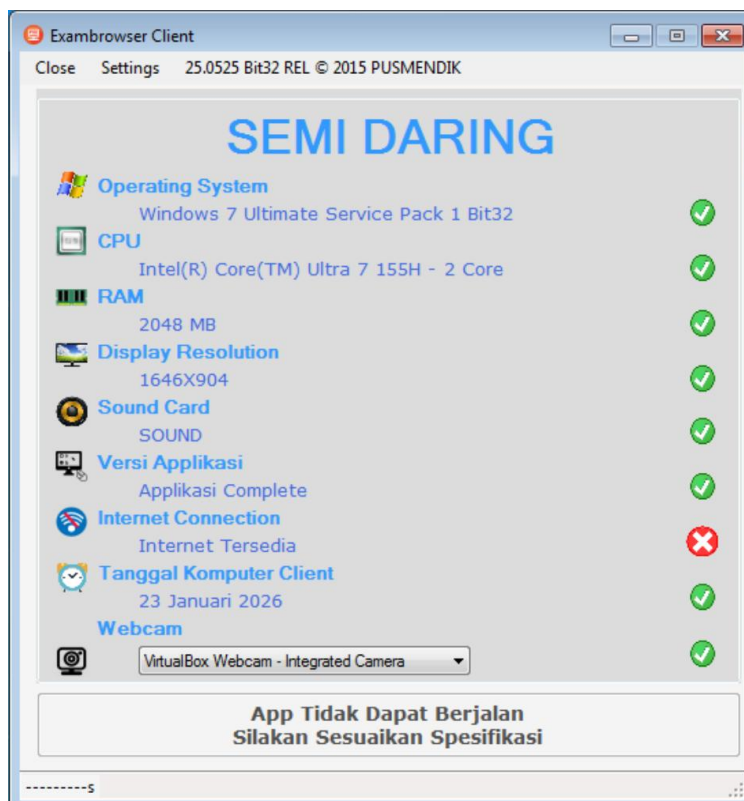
Exambrowser Client

Close Settings 25.0525 Bit32 REL © 2015 PUSMENDIK

SEMI DARING

Operating System
Windows 7 Ultimate Service Pack 1 Bit32

CPU
Intel(R) Core(TM) Ultra 7 155H - 2 Core

RAM
2048 MB

Display Resolution
1646X904

Sound Card
SOUND

Versi Applikasi
Applikasi Complete

Internet Connection
Internet Tersedia

Tanggal Komputer Client
23 Januari 2026

Webcam
VirtualBox Webcam - Integrated Camera

App Tidak Dapat Berjalan
Silakan Sesuaikan Spesifikasi

---------s